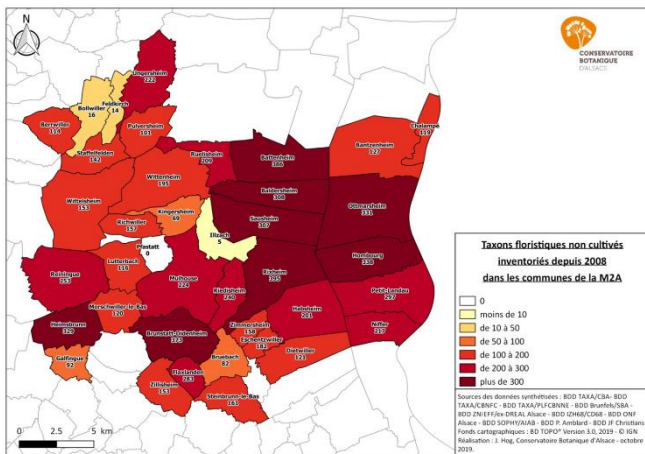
N

CONSERVATOIRE BOTANIQUE D'ALSACE

Ungersheim 222
Feldkirch 14
Bollwiller 16
Berrwiller 174
Pulversheim 101
Staffelfelden 142
Ruelisheim 209
Battenheim 386
Baldersheim 308
Bantzenheim 127
Chalampé 117
Wittenheim 195
Wittelsheim 153
Kingersheim 69
Richwiller 157
Illzach 5
Sausheim 307
Ottmarsheim 331
Pfastatt 0
Lutterbach 110
Reiningue 253
Mulhouse 224
Riedisheim 240
Rixheim 396
Hombourg 338
Petit-Landau 297
Morschwiller-le-Bas 120
Habsheim 203
Niffer 237
Heimsbrunn 320
Brunstatt-Didenheim 373
Zimmersheim 158
Eschentzwiller 182
Dietwiller 121
Galfingue 92
Bruebach 82
Flaxlanden 283
Zillisheim 151
Steinbrunn-le-Bas 163

0 2.5 5 km

Taxons floristiques non cultivés inventoriés depuis 2008 dans les communes de la M2A

0
moins de 10
de 10 à 50
de 50 à 100
de 100 à 200
de 200 à 300
plus de 300

Sources des données synthétisées : BDD TAXA/CBA- BDD TAXA/CBNFC - BDD TAXA/PLFCBNNE - BDD Brunfels/SBA - BDD ZNIEFF/ex-DREAL Alsace - BDD IZH68/CD68 - BDD ONF Alsace - BDD SOPHY/AIAB - BDD P. Amblard - BDD JF Christians Fonds cartographiques : BD TOPO® Version 3.0, 2019 - © IGN Réalisation : J. Hog, Conservatoire Botanique d'Alsace - octobre 2019.